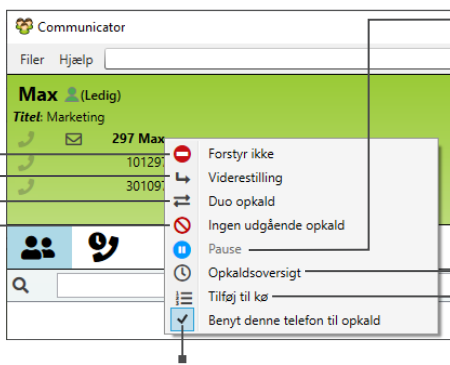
Communicator

Filer Hjælp

Max (Ledig)
Titel: Marketing

297 Max
101297
301097

Forstyr ikke
Viderestilling
Duo opkald
Ingen udgående opkald
Pause
Opkaldsoversigt
Tilføj til kø
Benyt denne telefon til opkald